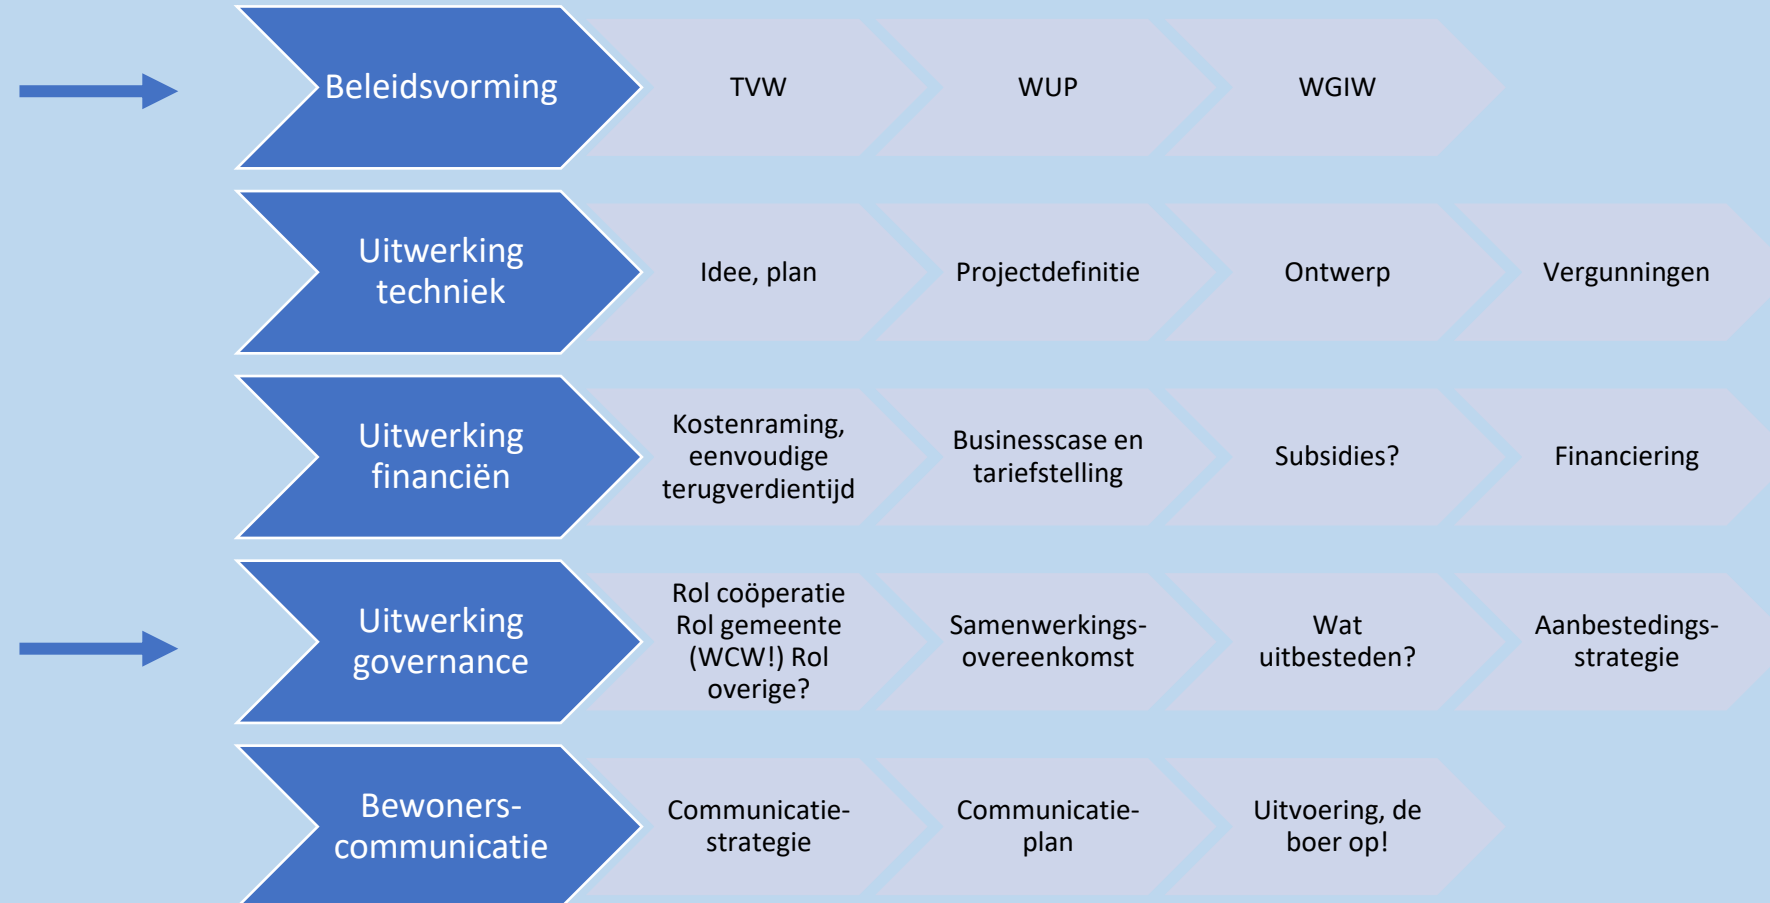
Beleidsvorming

TVW

WUP

WGIW

Uitwerking techniek

Idee, plan

Projectdefinitie

Ontwerp

Vergunningen

Uitwerking financiën

Kostenraming, eenvoudige terugverdientijd

Businesscase en tariefstelling

Subsidies?

Financiering

Uitwerking governance

Rol coöperatie Rol gemeente (WCW!) Rol overige?

Samenwerkingsovereenkomst

Wat uitbesteden?

Aanbestedingsstrategie

Bewonerscommunicatie

Communicatiestrategie

Communicatieplan

Uitvoering, de boer op!